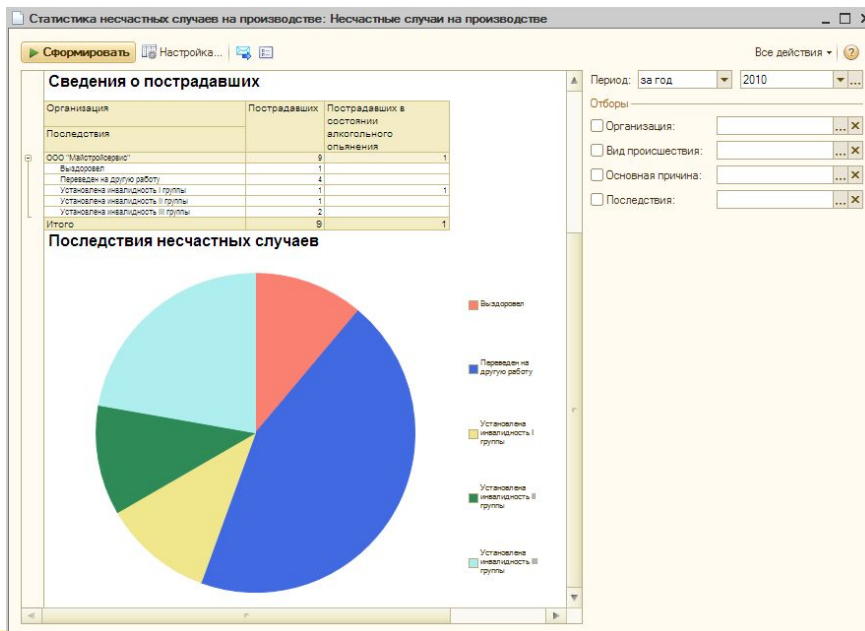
Статистика несчастных случаев на производстве: Несчастные случаи на производстве

Сформировать | Настройка... | Все действия | ?

Сведения о пострадавших

| Организация / Последствия | Пострадавших | Пострадавших в состоянии алкогольного опьянения |
|---|---|---|
| ООО "Майстройсервис" | 9 | 1 |
| Выздоровел | 1 | |
| Переведен на другую работу | 4 | |
| Установлена инвалидность I группы | 1 | 1 |
| Установлена инвалидность II группы | 1 | |
| Установлена инвалидность III группы | 2 | |
| Итого | 9 | 1 |

Последствия несчастных случаев

Выздоровел
Переведен на другую работу
Установлена инвалидность I группы
Установлена инвалидность II группы
Установлена инвалидность III группы

Период: за год 2010
Отборы
Организация:
Вид происшествия:
Основная причина:
Последствия: